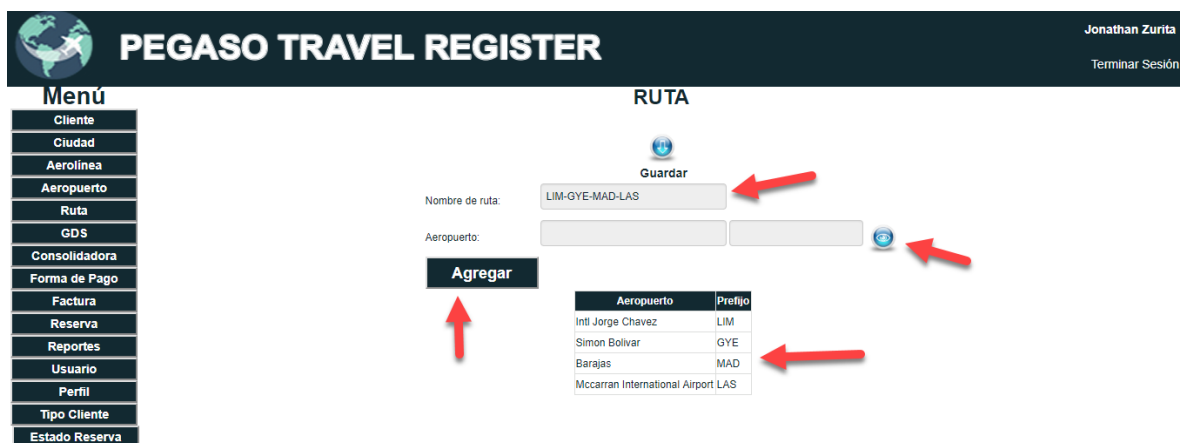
PEGASO TRAVEL REGISTER

Jonathan Zurita

Terminar Sesión

Menú

Cliente
Ciudad
Aerolinea
Aeropuerto
Ruta
GDS
Consolidadora
Forma de Pago
Factura
Reserva
Reportes
Usuario
Perfil
Tipo Cliente
Estado Reserva

RUTA

Guardar

Nombre de ruta: LIM-GYE-MAD-LAS

Aeropuerto:

Agregar

| Aeropuerto | Prefijo |
|---|---|
| Intl Jorge Chavez | LIM |
| Simon Bolivar | GYE |
| Barajas | MAD |
| Mccarran International Airport | LAS |